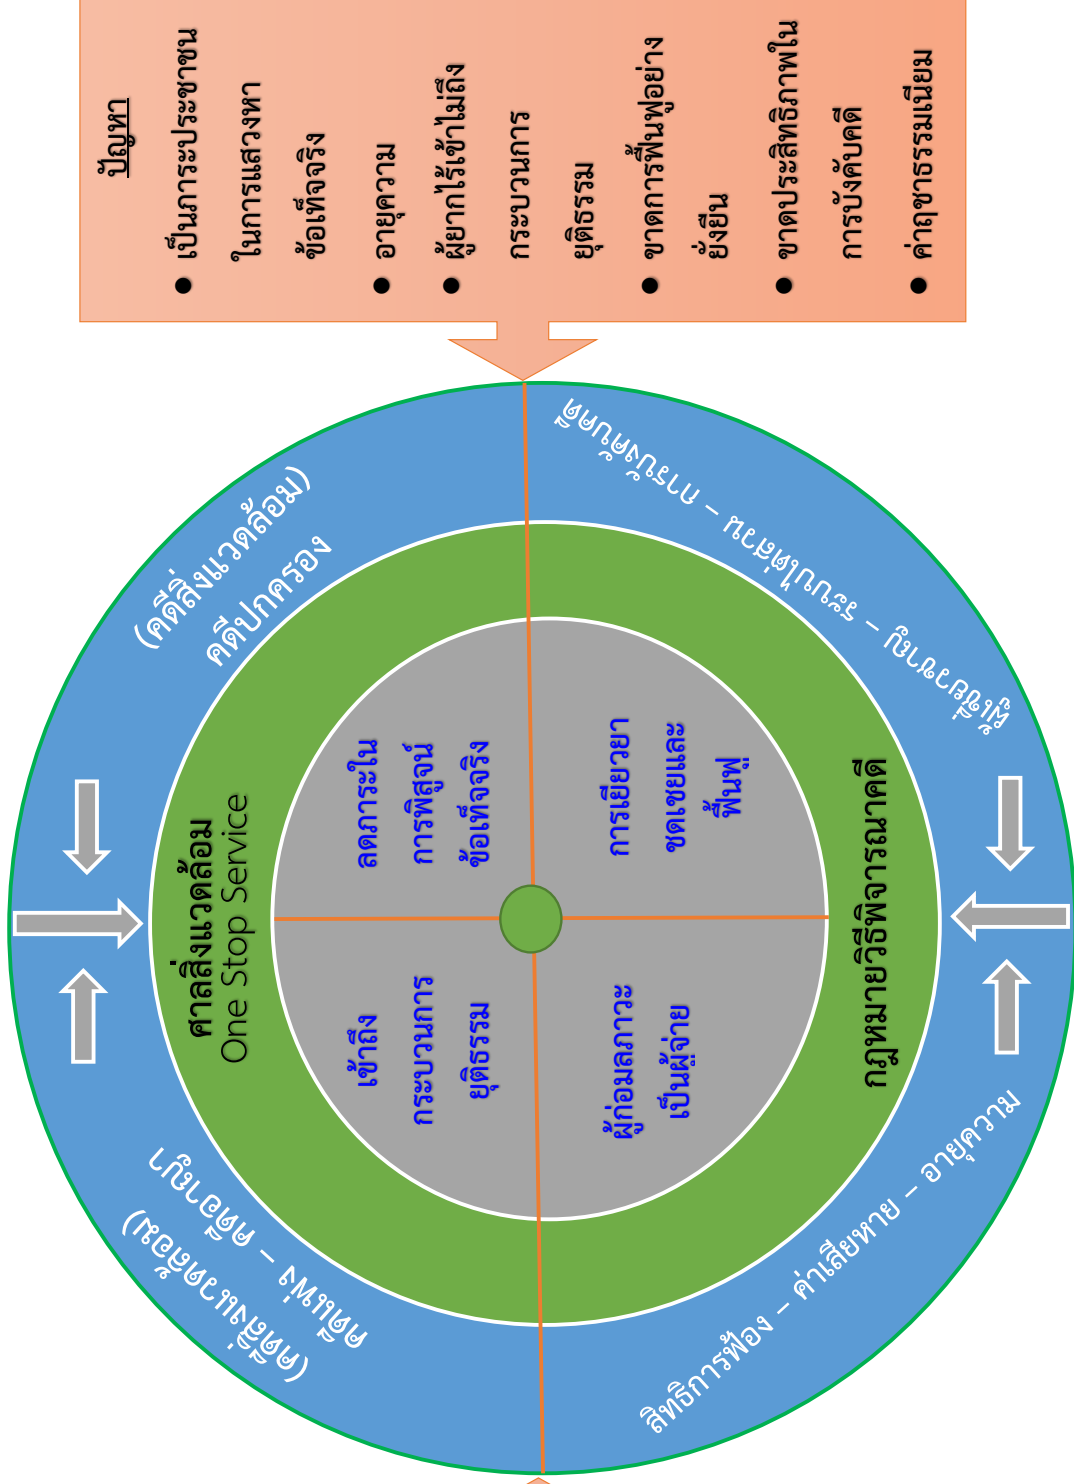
ปัญหา
● เป็นภาระประชาชนในการแสวงหาข้อเท็จจริง
● อายุความ
● ผู้ยากไร้เข้าไม่ถึงกระบวนการยุติธรรม
● ขาดการฟื้นฟูอย่างยั่งยืน
● ขาดประสิทธิภาพในการบังคับคดี
● ค่าฤชาธรรมเนียม

(คดีสิ่งแวดล้อม)
คดีปกครอง

ผู้เสียหาย – ภาระการพิสูจน์ – การบังคับคดี

ศาลสิ่งแวดล้อม
One Stop Service

กฎหมายวิธีพิจารณาคดี

ลดภาระในการพิสูจน์ข้อเท็จจริง

การเยียวยาชดเชยและฟื้นฟู

เข้าถึงกระบวนการยุติธรรม

ผู้ก่อมลภาวะเป็นผู้จ่าย

(คดีสิ่งแวดล้อม)
คดีแพ่ง – คดีอาญา

สิทธิการฟ้อง – ค่าเสียหาย – อายุความ